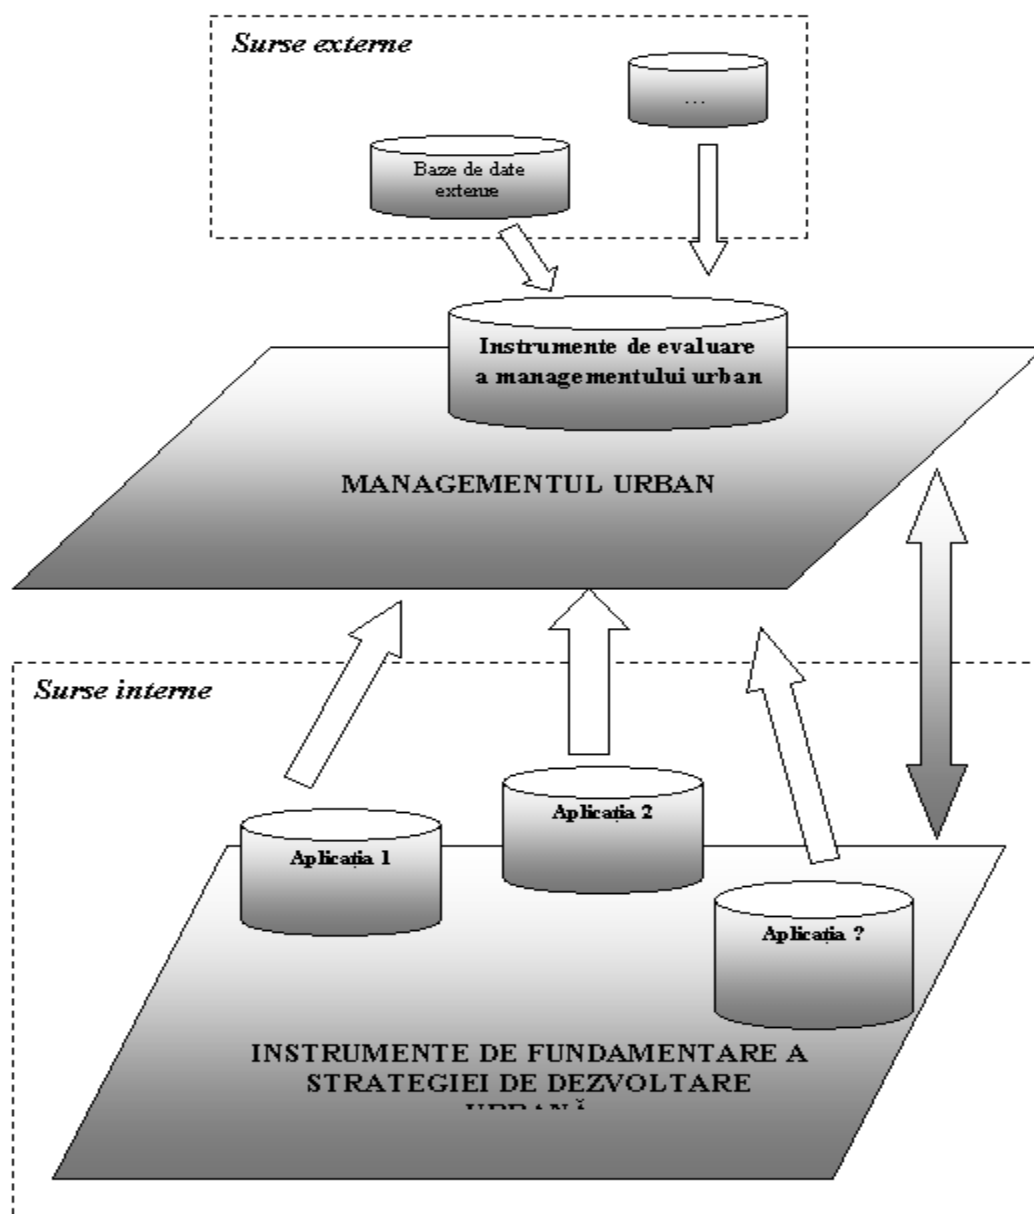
Surse externe

...

Baze de date externe

Instrumente de evaluare a managementului urban

MANAGEMENTUL URBAN

Surse interne

Aplicația 2

Aplicația 1

Aplicația ?

INSTRUMENTE DE FUNDAMENTARE A STRATEGIEI DE DEZVOLTARE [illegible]